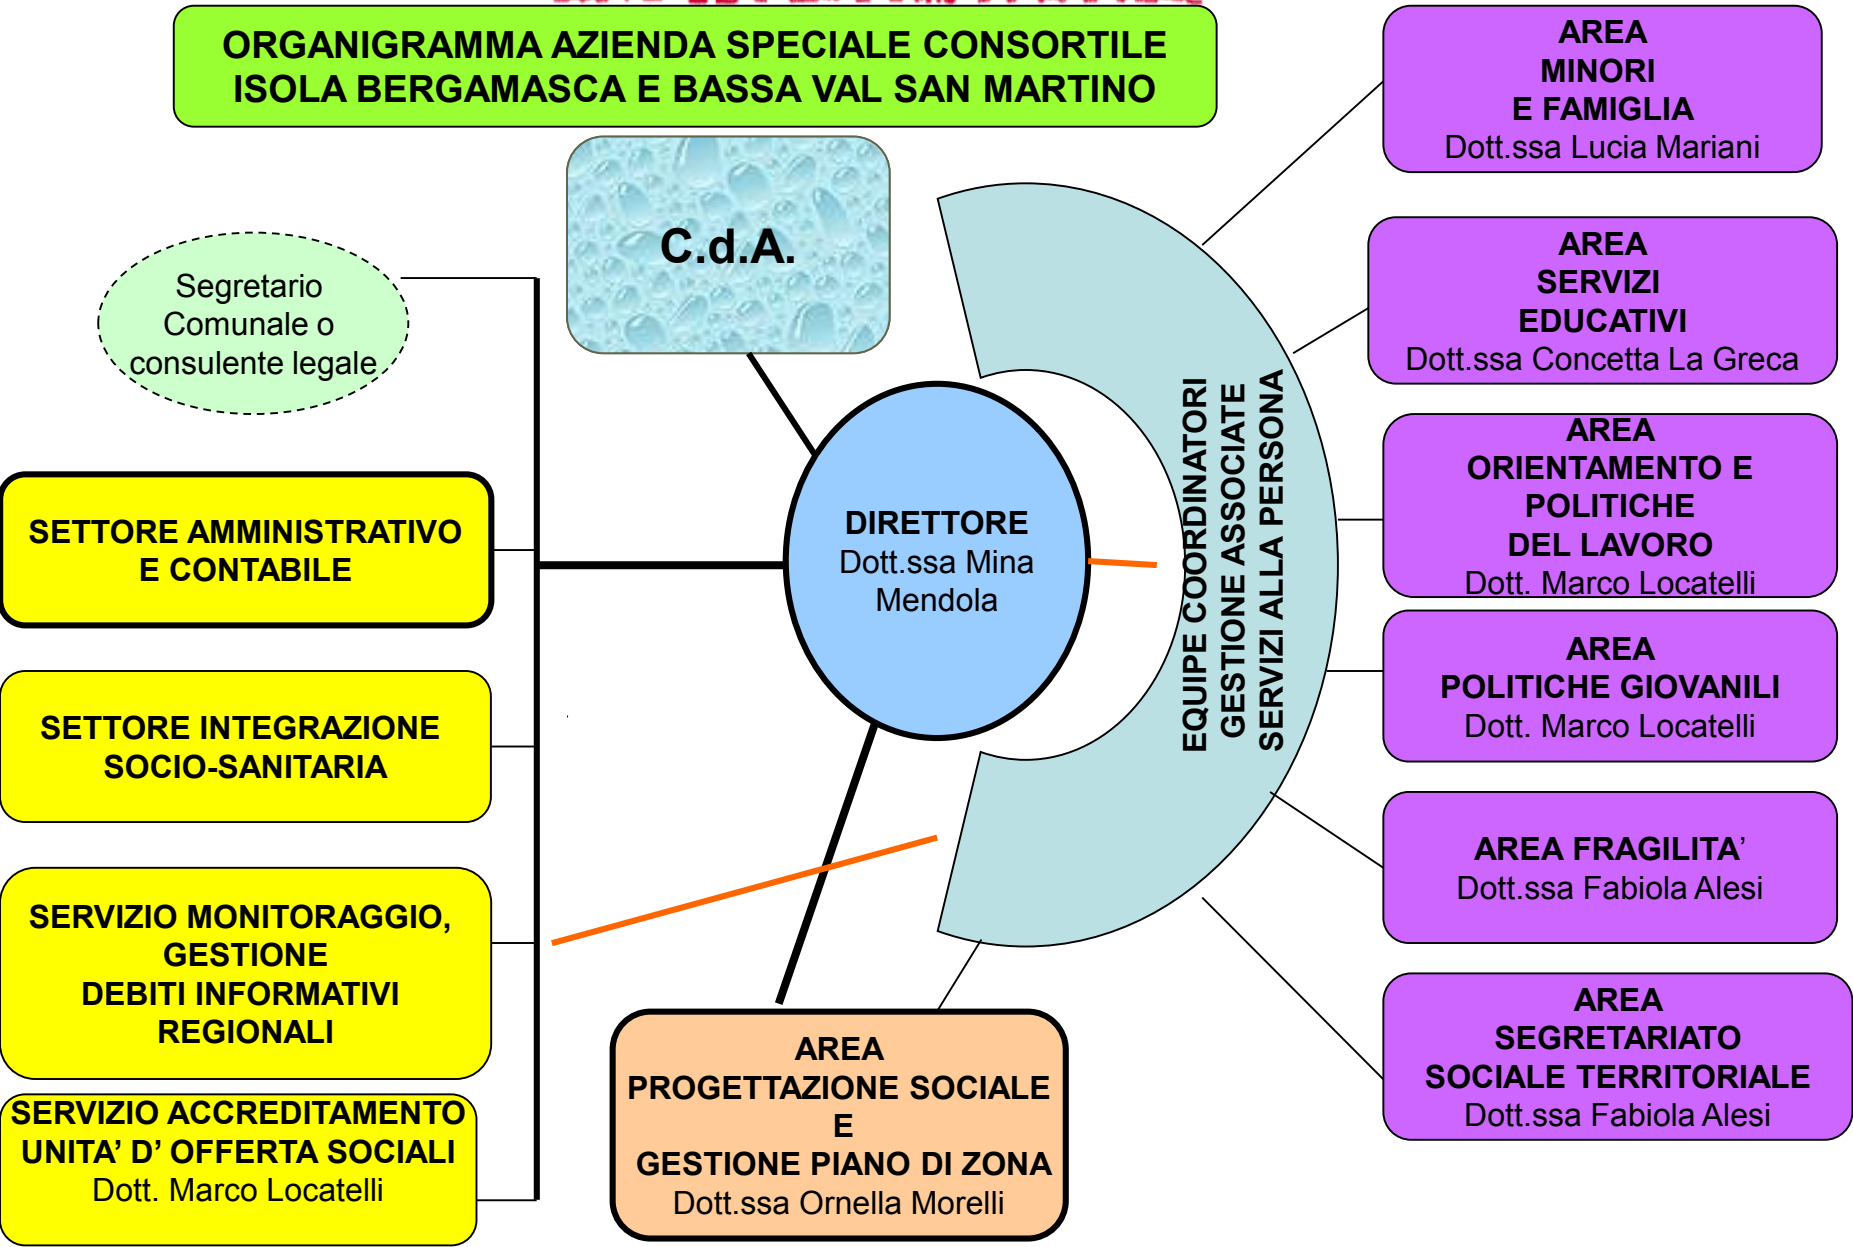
ORGANIGRAMMA AZIENDA SPECIALE CONSORTILE ISOLA BERGAMASCA E BASSA VAL SAN MARTINO

C.d.A.

Segretario Comunale o consulente legale

SETTORE AMMINISTRATIVO E CONTABILE

SETTORE INTEGRAZIONE SOCIO-SANITARIA

SERVIZIO MONITORAGGIO, GESTIONE DEBITI INFORMATIVI REGIONALI

SERVIZIO ACCREDITAMENTO UNITA' D' OFFERTA SOCIALI
Dott. Marco Locatelli

DIRETTORE
Dott.ssa Mina Mendola

EQUIPE COORDINATORI GESTIONE ASSOCIATE SERVIZI ALLA PERSONA

AREA PROGETTAZIONE SOCIALE E GESTIONE PIANO DI ZONA
Dott.ssa Ornella Morelli

AREA MINORI E FAMIGLIA
Dott.ssa Lucia Mariani

AREA SERVIZI EDUCATIVI
Dott.ssa Concetta La Greca

AREA ORIENTAMENTO E POLITICHE DEL LAVORO
Dott. Marco Locatelli

AREA POLITICHE GIOVANILI
Dott. Marco Locatelli

AREA FRAGILITA'
Dott.ssa Fabiola Alesi

AREA SEGRETARIATO SOCIALE TERRITORIALE
Dott.ssa Fabiola Alesi